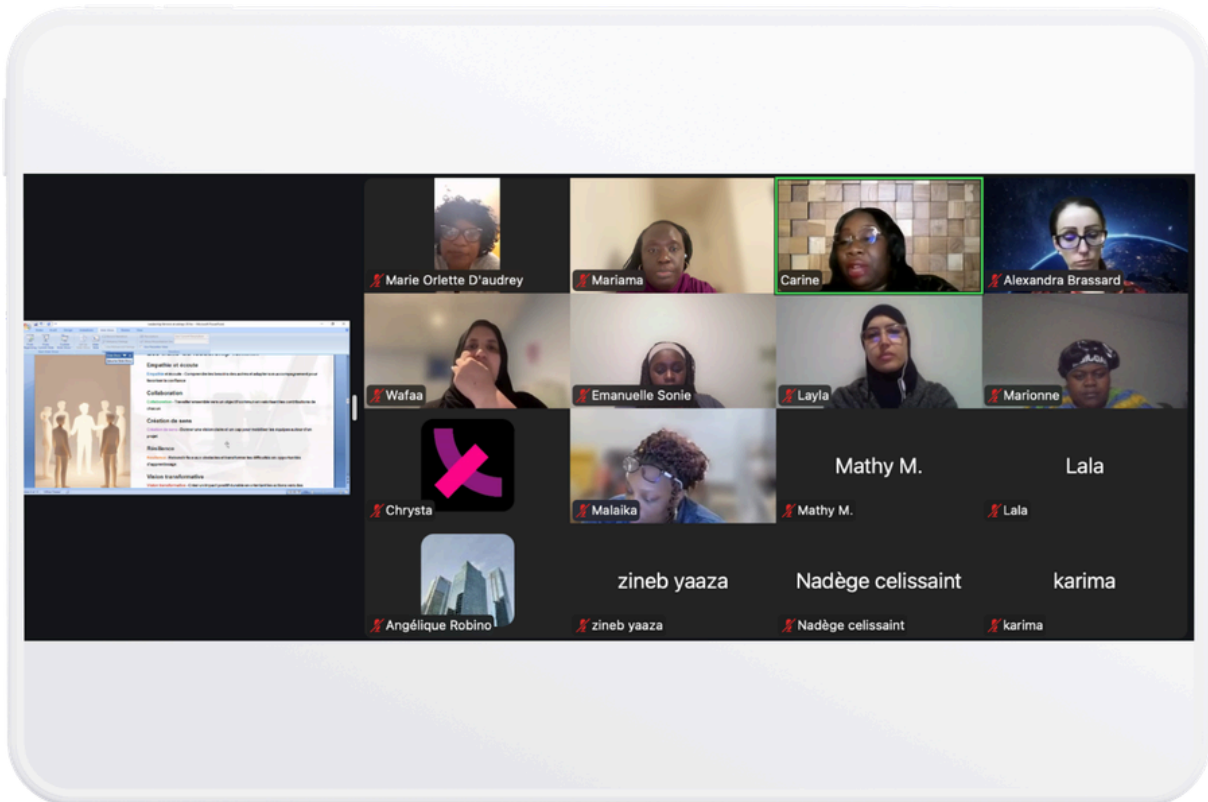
Empathie et écoute
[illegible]
Collaboration
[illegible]
Création de sens
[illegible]
Résilience
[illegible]
Vision transformative
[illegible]

Marie Orlette D'audrey
Mariama
Carine
Alexandra Brassard
Wafaa
Emanuelle Sonie
Layla
Marionne
Chrysta
Malaika
Mathy M.
Mathy M.
Lala
Lala
Angélique Robino
zineb yaaza
zineb yaaza
Nadège celissaint
Nadège celissaint
karima
karima